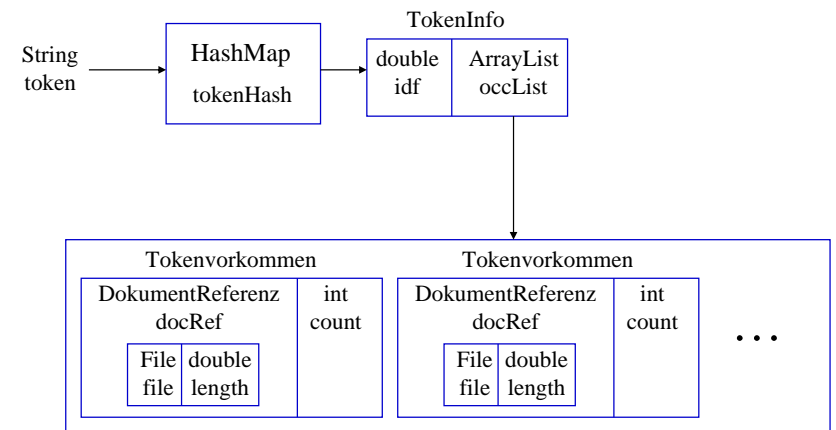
String token

HashMap
tokenHash

TokenInfo

double idf

ArrayList occList

Tokenvorkommen

DokumentReferenz docRef

File file

double length

int count

Tokenvorkommen

DokumentReferenz docRef

File file

double length

int count

. . .